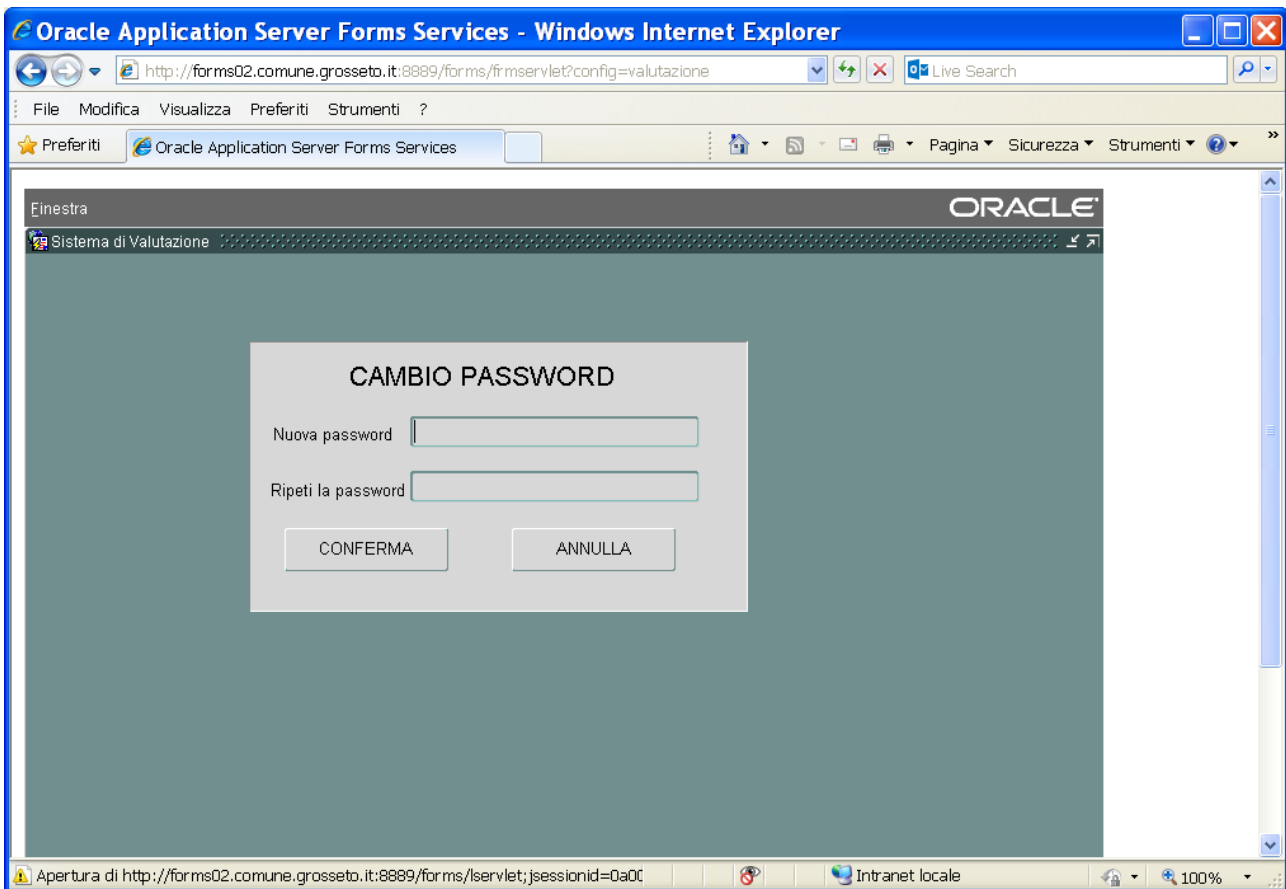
Oracle Application Server Forms Services - Windows Internet Explorer

http://forms02.comune.grosseto.it:8889/forms/frmservlet?config=valutazione

Live Search

File Modifica Visualizza Preferiti Strumenti ?

Preferiti

Oracle Application Server Forms Services

Pagina ▾ Sicurezza ▾ Strumenti ▾

Finestra

ORACLE

Sistema di Valutazione

CAMBIO PASSWORD

Nuova password

Ripeti la password

CONFERMA

ANNULLA

Apertura di http://forms02.comune.grosseto.it:8889/forms/lservlet;jsessionid=0a0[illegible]

Intranet locale

100%